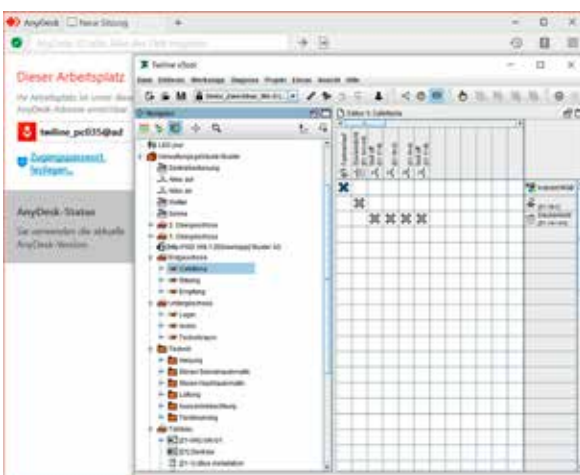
AnyDesk | Neue Sitzung

Dieser Arbeitsplatz

twiline_pc035@ad

Zugangspasswort festlegen...

AnyDesk-Status

Sie verwenden die aktuelle AnyDesk-Version.

Twiline eTool

Navigator

Haus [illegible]

Gebäudetechnik

Erdgeschoss

Cafeteria

Eingang

Untergeschoss

Technik

Heizung

Lüftung